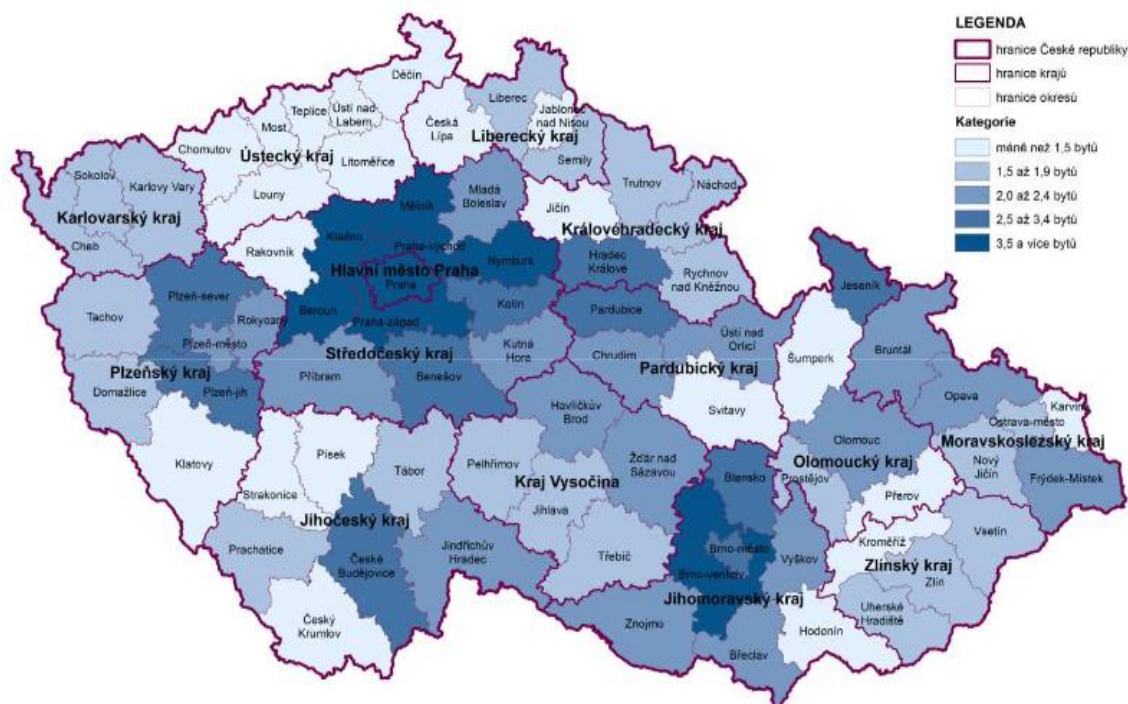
LEGENDA
hranice České republiky
hranice krajů
hranice okresů
Kategorie
méně než 1,5 bytů
1,5 až 1,9 bytů
2,0 až 2,4 bytů
2,5 až 3,4 bytů
3,5 a více bytů

Děčín
Teplice
Ústí nad Labem
Most
Chomutov
Ústecký kraj
Litoměřice
Louny
Česká Lípa
Liberec
Jablonec nad Nisou
Liberecký kraj
Semily
Sokolov
Karlovy Vary
Karlovarský kraj
Cheb
Trutnov
Náchod
Mladá Boleslav
Mělník
Jičín
Královéhradecký kraj
Kladno
Praha-východ
Rakovník
Hlavní město Praha
Praha
Nymburk
Hradec Králové
Rychnov nad Kněžnou
Jeseník
Plzeň-sever
Beroun
Kolín
Pardubice
Tachov
Rokycany
Praha-západ
Ústí nad Orlicí
Plzeň-město
Středočeský kraj
Kutná Hora
Chrudim
Šumperk
Bruntál
Plzeňský kraj
Příbram
Benešov
Pardubický kraj
Domažlice
Plzeň-jih
Opava
Havlíčkův Brod
Svitavy
Karviná
Ostrava-město
Klatovy
Písek
Tábor
Pelhřimov
Žďár nad Sázavou
Olomouc
Moravskoslezský kraj
Kraj Vysočina
Blansko
Olomoucký kraj
Nový Jičín
Frýdek-Místek
Prostějov
Strakonice
Jihlava
Přerov
Jihočeský kraj
Kroměříž
Vsetín
Prachatice
České Budějovice
Jindřichův Hradec
Třebíč
Brno-město
Vyškov
Zlínský kraj
Zlín
Brno-venkov
Jihomoravský kraj
Uherské Hradiště
Český Krumlov
Znojmo
Hodonín
Břeclav